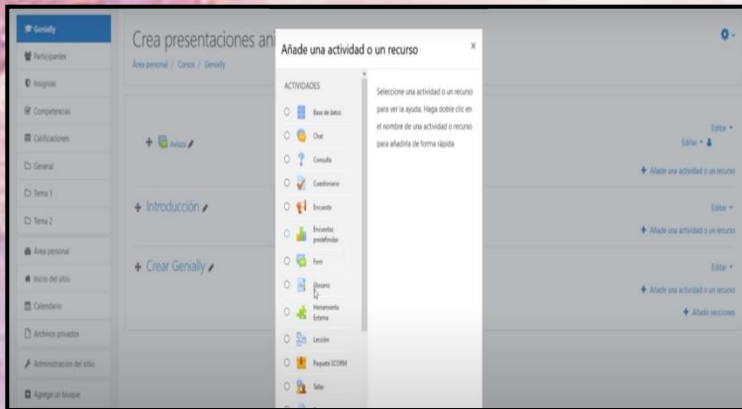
Genially
Participantes
Insignias
Competencias
Calificaciones
General
Tema 1
Tema 2
Área personal
Inicio del sitio
Calendario
Archivos privados
Administración del sitio
Agregar un bloque

Crea presentaciones an
Área personal / Cursos / Genially

Avisos
Introducción
Crear Genially

Editar
Editar
Añade una actividad o un recurso
Editar
Añade una actividad o un recurso
Editar
Añade una actividad o un recurso
Añadir secciones

Añade una actividad o un recurso
ACTIVIDADES
Base de datos
Chat
Consulta
Cuestionario
Encuesta
Encuestas predefinidas
Foro
Glosario
Herramienta Externa
Lección
Paquete SCORM
Taller

Seleccione una actividad o un recurso para ver la ayuda. Haga doble clic en el nombre de una actividad o recurso para añadirla de forma rápida